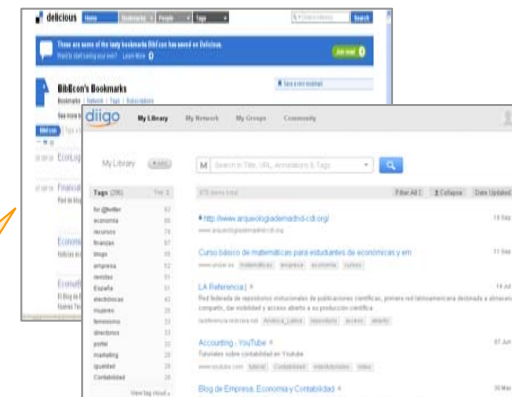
delicious Home Bookmarks People Tags

These are some of the tasty bookmarks BibEcon has saved on Delicious.

BibEcon's Bookmarks

diigo My Library My Network My Groups Community

My Library

Search in Title, URL, Annotations & Tags

Tags (296)

twitter
economia
recursos
finanzas
blogs
empresa
revistas
España
electronicas
mujeres
feminismo
directorios
portal
marketing
igualdad
Contabilidad

http://www.arqueologiademadrid-cdi.org/

Curso básico de matemáticas para estudiantes de económicas y em

LA Referencia

Accounting - YouTube

Tutoriales sobre contabilidad en Youtube

Blog de Empresa, Economía y Contabilidad